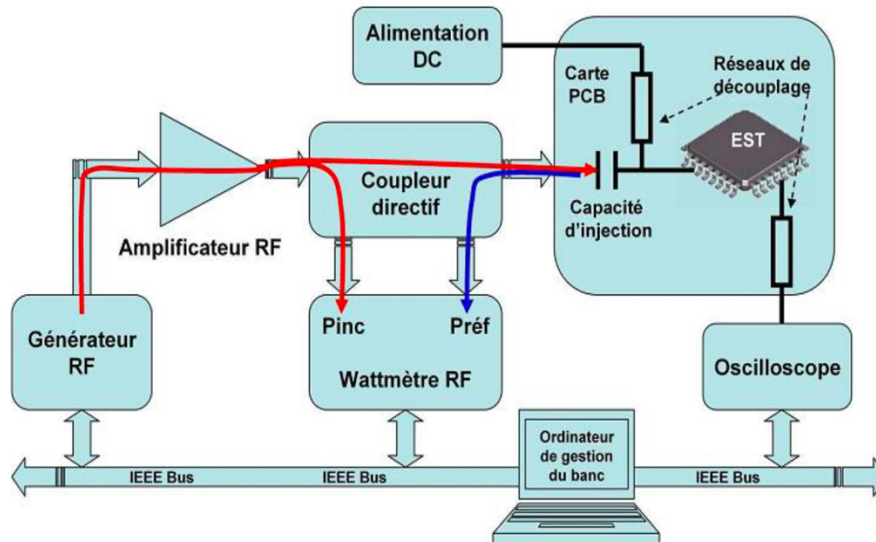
Alimentation DC

Carte PCB

Réseaux de découplage

EST

Coupleur directif

Capacité d'injection

Amplificateur RF

Générateur RF

Pinc

Préf

Wattmètre RF

Oscilloscope

Ordinateur de gestion du banc

IEEE Bus

IEEE Bus

IEEE Bus